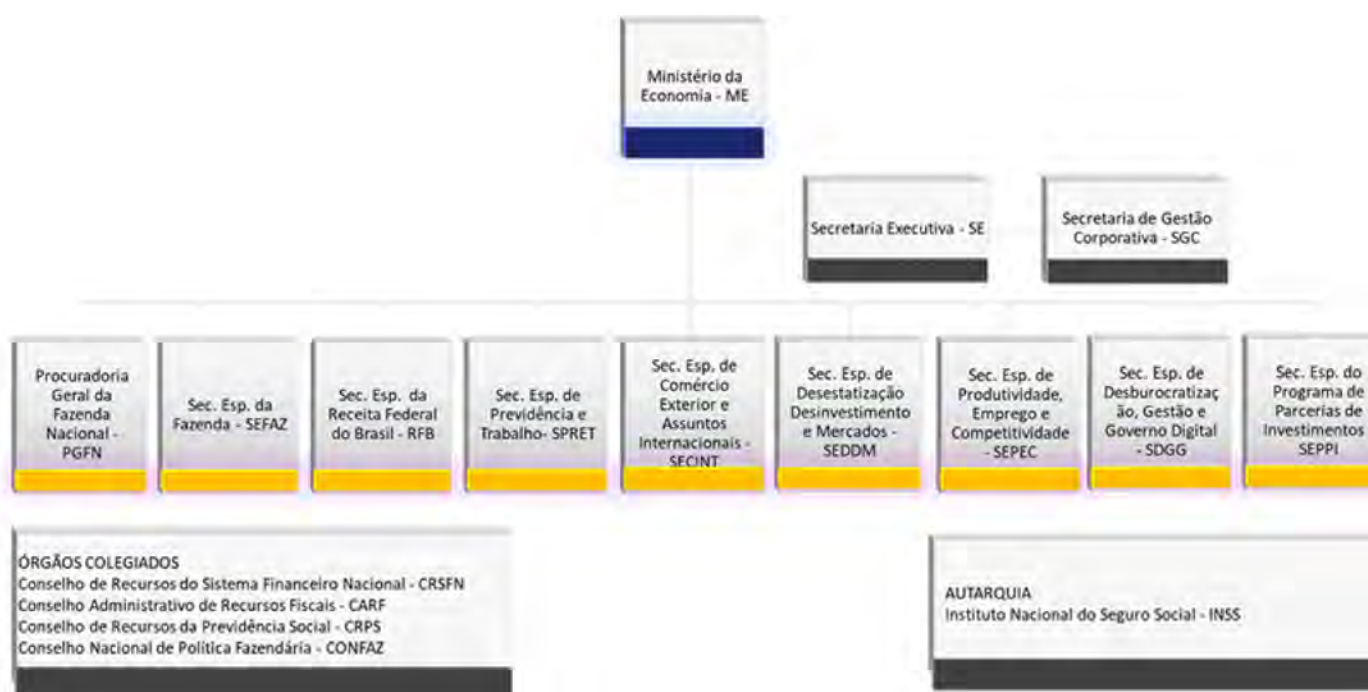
Ministério da Economia - ME

Secretaria Executiva - SE

Secretaria de Gestão Corporativa - SGC

Procuradoria Geral da Fazenda Nacional - PGFN

Sec. Esp. da Fazenda - SEFAZ

Sec. Esp. da Receita Federal do Brasil - RFB

Sec. Esp. de Previdência e Trabalho- SPRET

Sec. Esp. de Comércio Exterior e Assuntos Internacionais - SECINT

Sec. Esp. de Desestatização Desinvestimento e Mercados - SEDDM

Sec. Esp. de Produtividade, Emprego e Competitividade - SEPEC

Sec. Esp. de Desburocratização, Gestão e Governo Digital - SDGG

Sec. Esp. do Programa de Parcerias de Investimentos SEPPI

ÓRGÃOS COLEGIADOS
Conselho de Recursos do Sistema Financeiro Nacional - CRSFN
Conselho Administrativo de Recursos Fiscais - CARF
Conselho de Recursos da Previdência Social - CRPS
Conselho Nacional de Política Fazendária - CONFAZ

AUTARQUIA
Instituto Nacional do Seguro Social - INSS